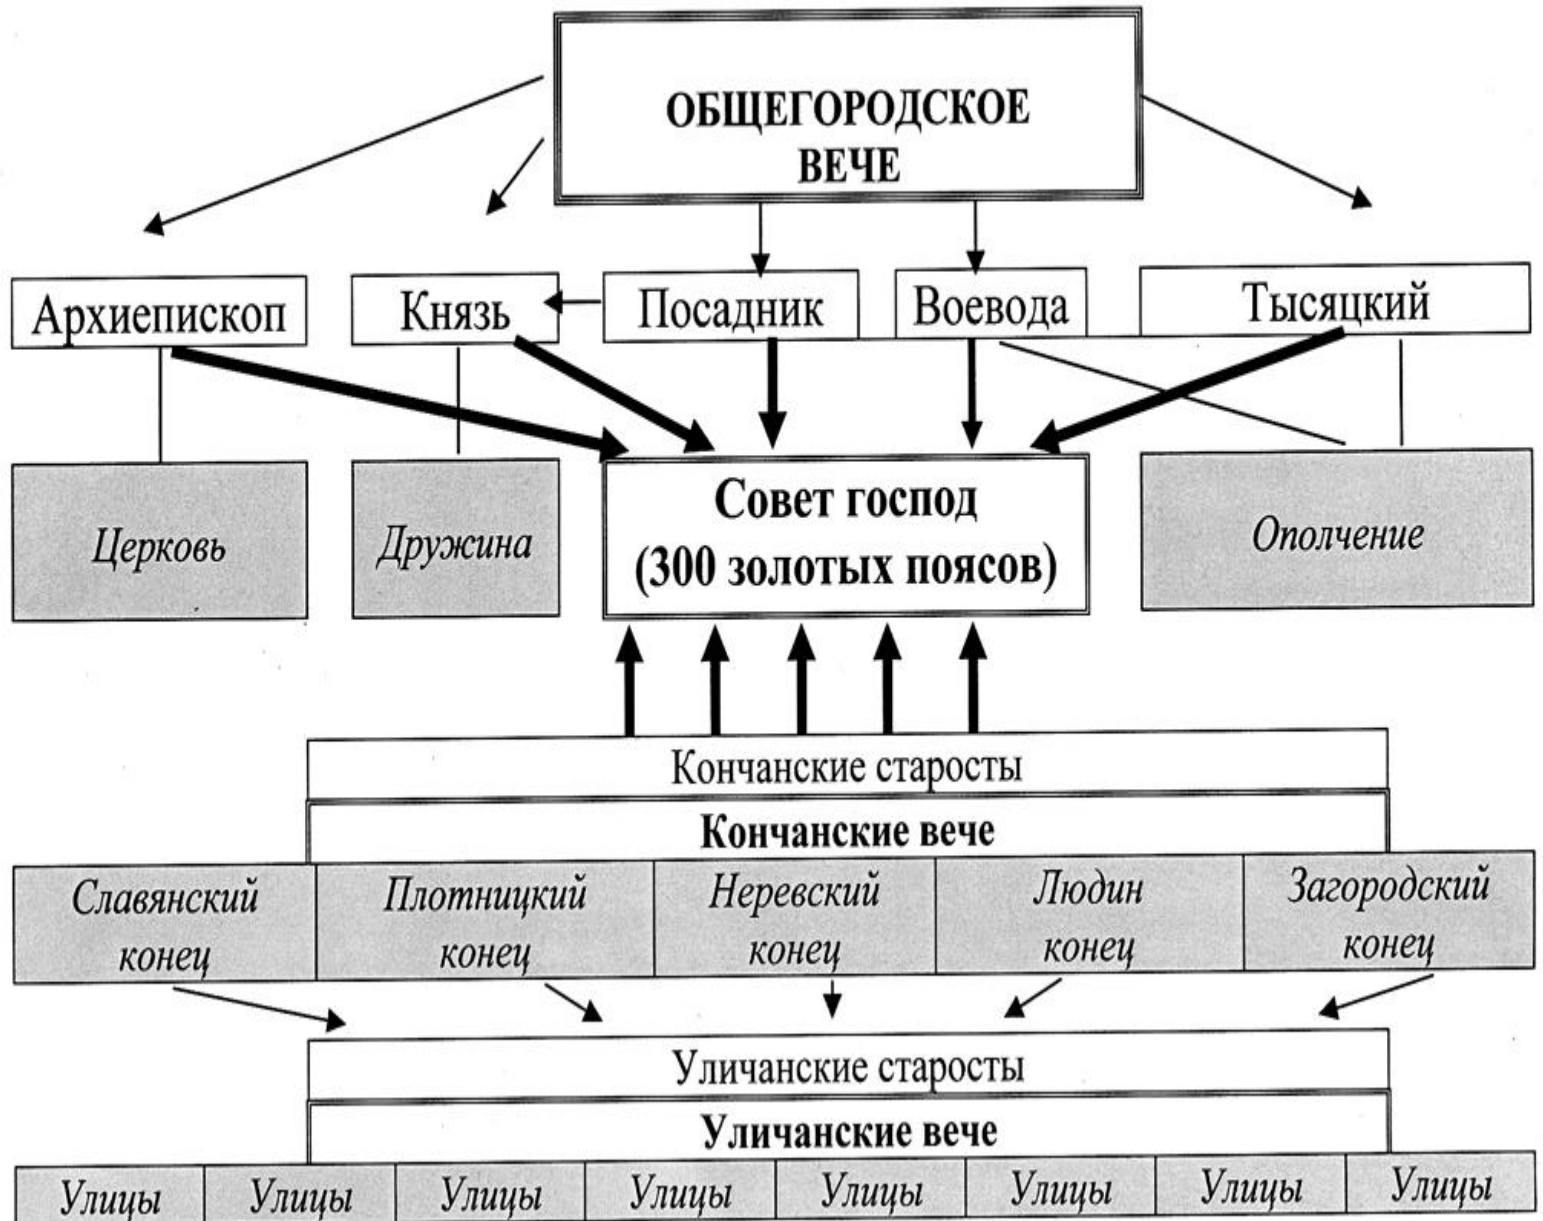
ОБЩЕГОРОДСКОЕ ВЕЧЕ

Архиепископ

Князь

Посадник

Воевода

Тысяцкий

Церковь

Дружина

Совет господ (300 золотых поясов)

Ополчение

Кончанские старосты

Кончанские вече

Славянский конец

Плотницкий конец

Неревский конец

Людин конец

Загородский конец

Уличанские старосты

Уличанские вече

Улицы

Улицы

Улицы

Улицы

Улицы

Улицы

Улицы

Улицы